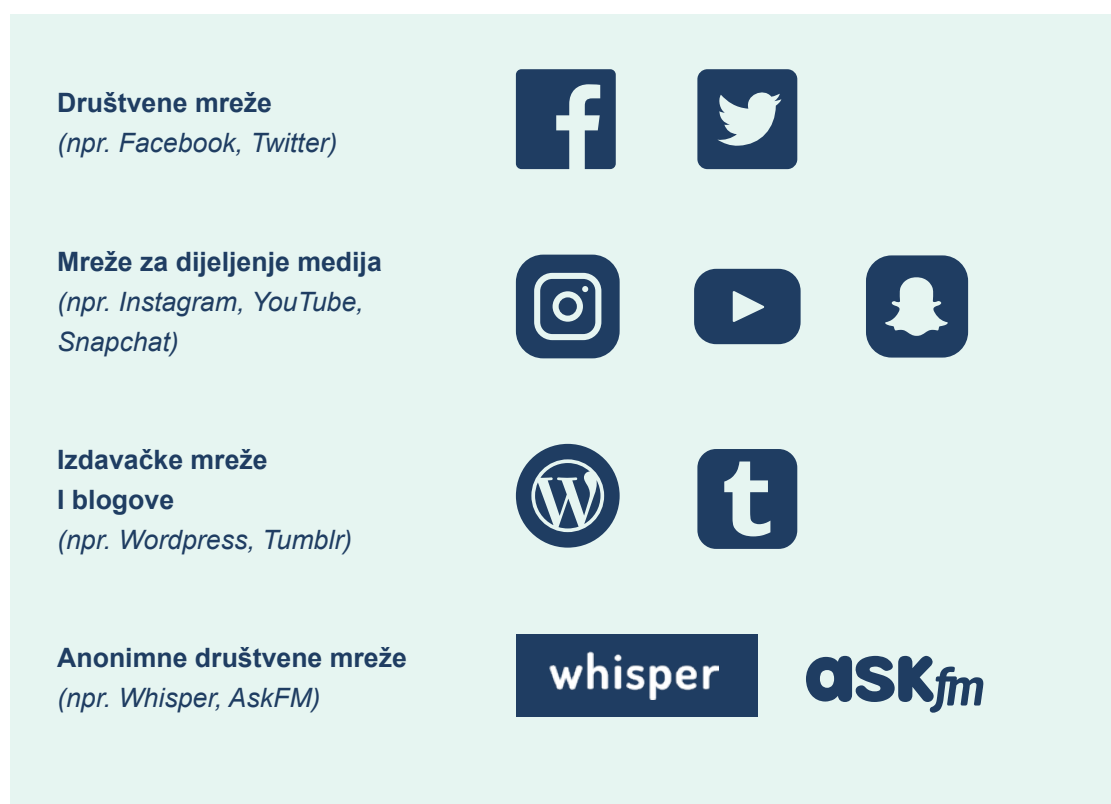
**Društvene mreže**
*(npr. Facebook, Twitter)*

**Mreže za dijeljenje medija**
*(npr. Instagram, YouTube, Snapchat)*

**Izdavačke mreže I blogove**
*(npr. Wordpress, Tumblr)*

**Anonimne društvene mreže**
*(npr. Whisper, AskFM)*

whisper

askfm